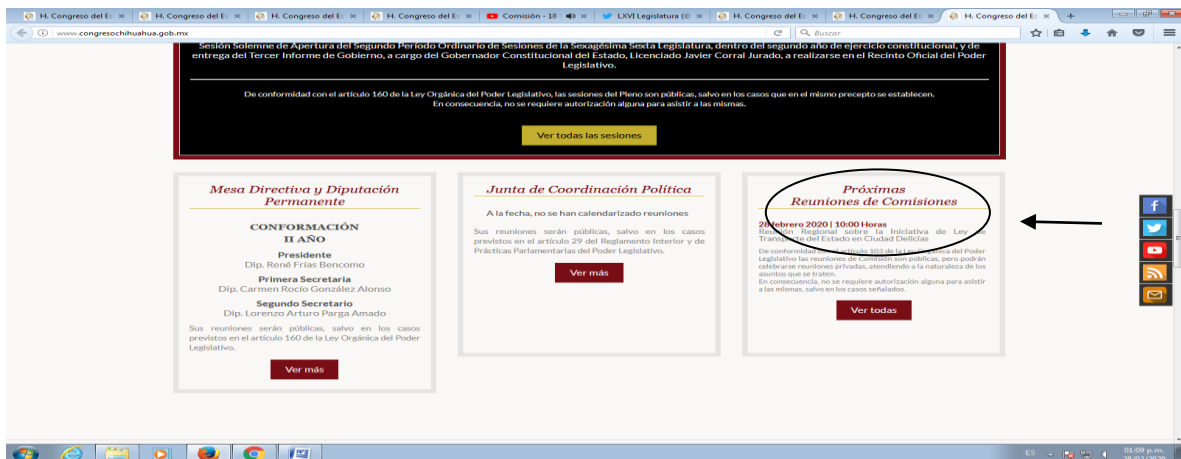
H. Congreso del Es ×
H. Congreso del Es ×
H. Congreso del Es ×
H. Congreso del Es ×
Comisión - 18
LXVI Legislatura (@ ×
H. Congreso del Es ×
H. Congreso del Es ×
H. Congreso del Es ×

www.congresochihuahua.gob.mx
Buscar

Sesión Solemne de Apertura del Segundo Período Ordinario de Sesiones de la Sexagésima Sexta Legislatura, dentro del segundo año de ejercicio constitucional, y de entrega del Tercer Informe de Gobierno, a cargo del Gobernador Constitucional del Estado, Licenciado Javier Corral Jurado, a realizarse en el Recinto Oficial del Poder Legislativo.

De conformidad con el artículo 160 de la Ley Orgánica del Poder Legislativo, las sesiones del Pleno son públicas, salvo en los casos que en el mismo precepto se establecen. En consecuencia, no se requiere autorización alguna para asistir a las mismas.

Ver todas las sesiones

Mesa Directiva y Diputación Permanente

CONFORMACIÓN
II AÑO

Presidente
Dip. René Frías Bencomo

Primera Secretaria
Dip. Carmen Rocío González Alonso

Segundo Secretario
Dip. Lorenzo Arturo Parga Amado

Sus reuniones serán públicas, salvo en los casos previstos en el artículo 160 de la Ley Orgánica del Poder Legislativo.

Ver más

Junta de Coordinación Política

A la fecha, no se han calendarizado reuniones

Sus reuniones serán públicas, salvo en los casos previstos en el artículo 29 del Reglamento Interior y de Prácticas Parlamentarias del Poder Legislativo.

Ver más

Próximas
Reuniones de Comisiones

20 febrero 2020 | 10:00 Horas
Reunión Regional sobre la Iniciativa de Ley de Transporte del Estado en Ciudad Delicias

De conformidad con el artículo 103 de la Ley Orgánica del Poder Legislativo las reuniones de Comisión son públicas, pero podrán celebrarse reuniones privadas, atendiendo a la naturaleza de los asuntos que se traten.
En consecuencia, no se requiere autorización alguna para asistir a las mismas, salvo en los casos señalados.

Ver todas

ES
01:09 p.m.
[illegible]